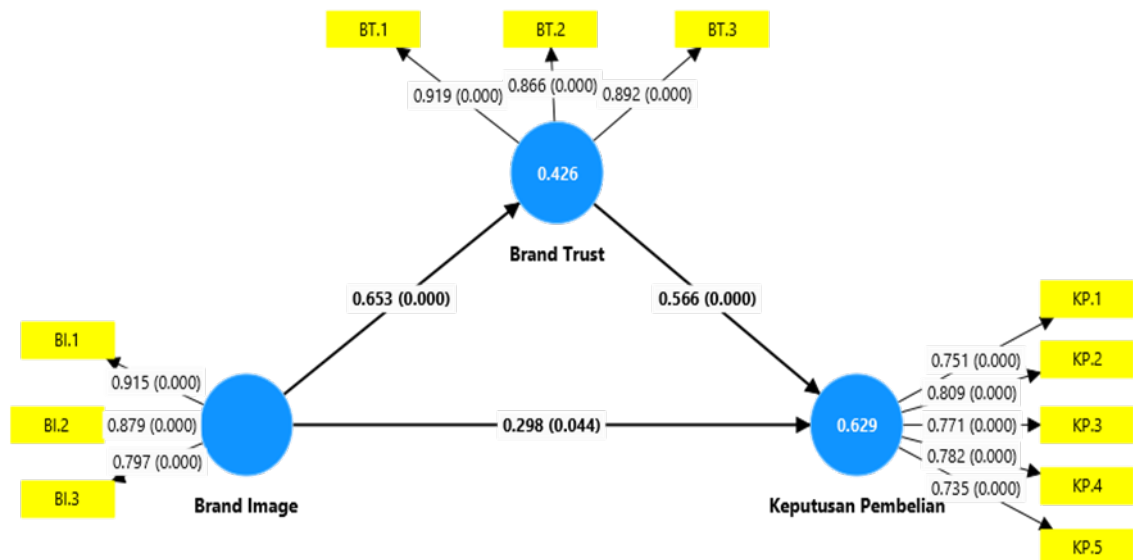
BT.1

BT.2

BT.3

0.919 (0.000)

0.866 (0.000)

0.892 (0.000)

0.426

Brand Trust

0.653 (0.000)

0.566 (0.000)

BI.1

0.915 (0.000)

BI.2

0.879 (0.000)

0.797 (0.000)

BI.3

Brand Image

0.298 (0.044)

KP.1

0.751 (0.000)

KP.2

0.809 (0.000)

0.629

0.771 (0.000)

KP.3

0.782 (0.000)

KP.4

0.735 (0.000)

Keputusan Pembelian

KP.5